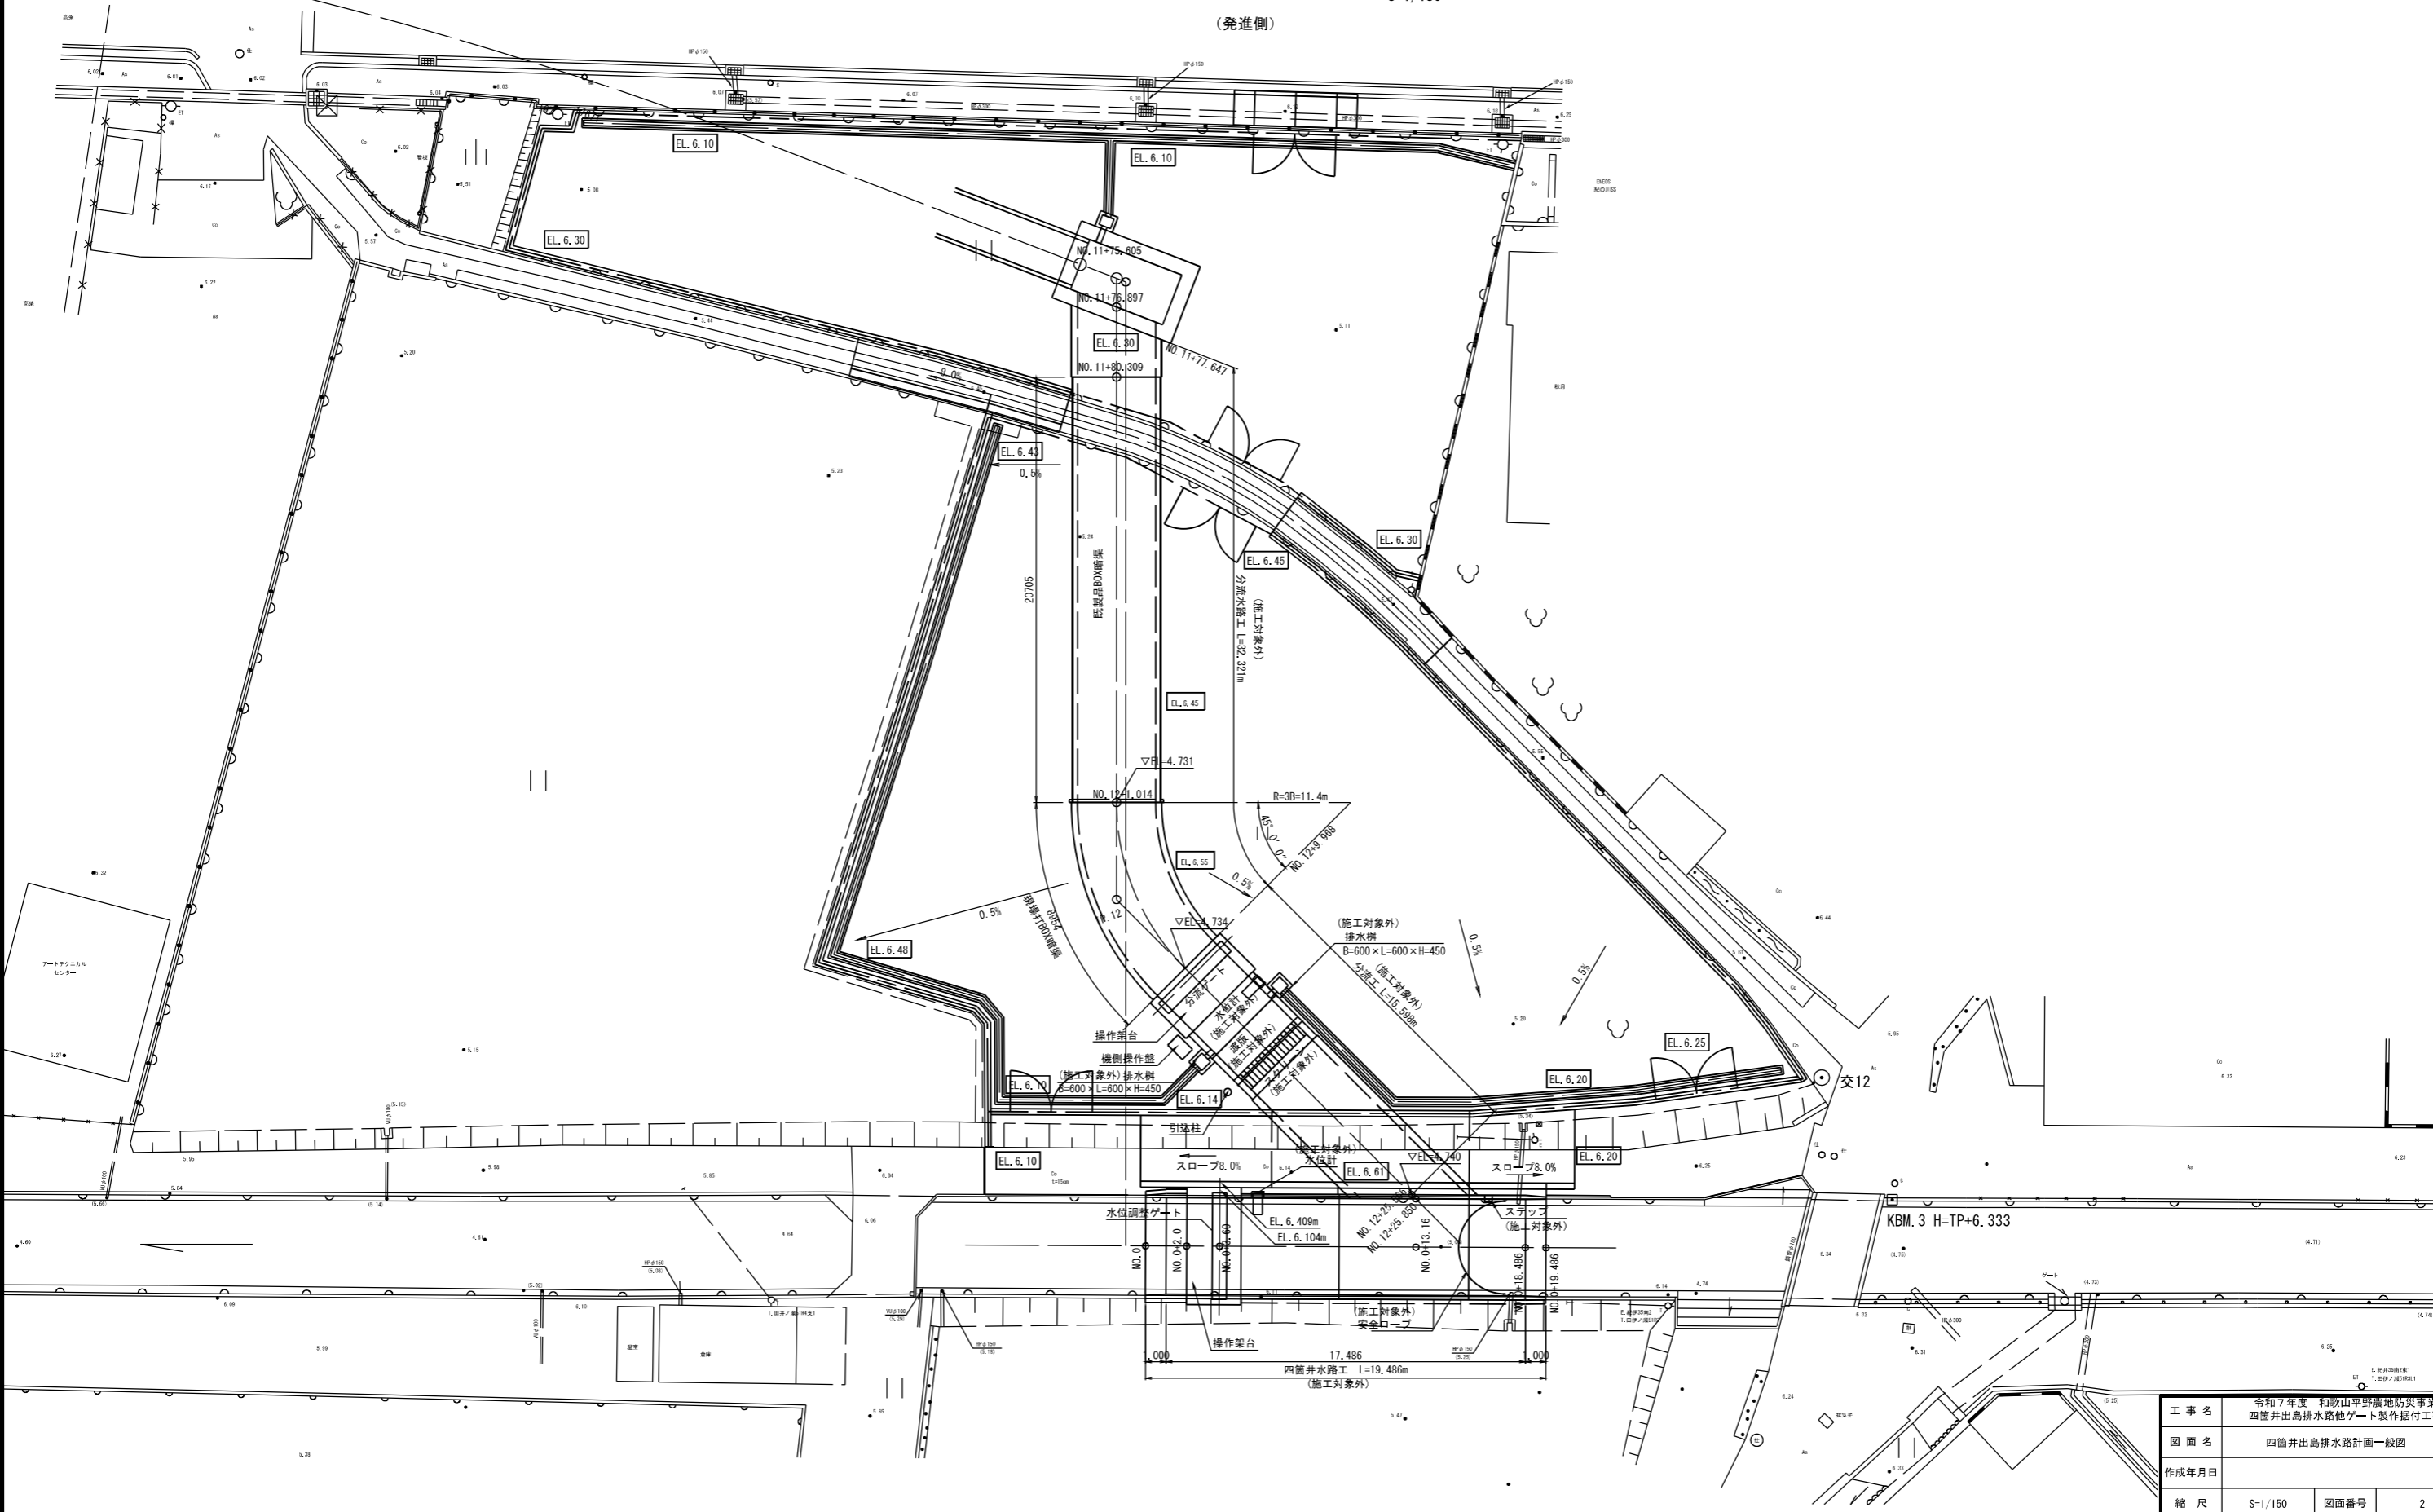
(発進側)

EL.6.10
EL.6.10
EL.6.30
NO.11+75.605
NO.11+76.897
EL.6.30
NO.11+80.309
NO.11+77.647
8.0%
EL.6.43
0.5%
EL.6.45
EL.6.30
20705
既製品BOX暗渠
(施工対象外)
分流水路工 L=32.321m
EL.6.45
▽EL=4.731
NO.12+1.014
R=3B=11.4m
45°0′0″
NO.12+9.908
EL.6.55
0.5%
0.5%
現場打BOX暗渠
8054
▽EL=4.734
EL.6.48
(施工対象外)
排水桝
B=600×L=600×H=450
0.5%
(施工対象外)
分流工 L=15.590m
0.5%
分流ゲート
水位計
(施工対象外)
操作架台
機側操作盤
(施工対象外)排水桝
B=600×L=600×H=450
EL.6.10
EL.6.14
EL.6.25
EL.6.20
交12
引込柱
EL.6.10
(施工対象外)
水位計
EL.6.61
▽EL=4.740
スロープ8.0%
スロープ8.0%
EL.6.20
ステップ
(施工対象外)
水位調整ゲート
EL.6.409m
EL.6.104m
NO.12+25.850
NO.0
NO.0+2.0
NO.0+4.0
NO.0+13.16
NO.0+18.486
NO.0+19.486
KBM.3 H=TP+6.333
(施工対象外)
安全ロープ
操作架台
1.000
17.486
1.000
四箇井水路工 L=19.486m
(施工対象外)
アートテクニカル センター

| 工事名 | 令和7年度 和歌山平野農地防災事業 四箇井出島排水路他ゲート製作据付工 | | |
|---|---|---|---|
| 図面名 | 四箇井出島排水路計画一般図 | | |
| 作成年月日 | | | |
| 縮尺 | S=1/150 | 図面番号 | 2 |